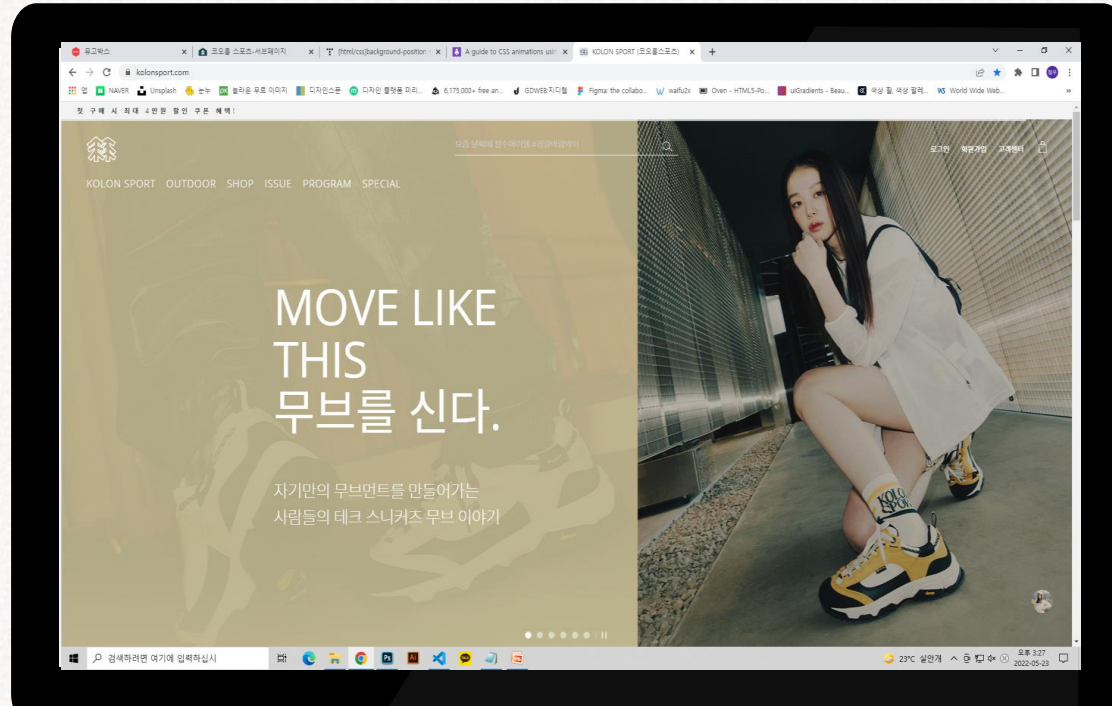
유고박스 | 코오롱 스포츠-서브페이지 | [html/css] background-position | A guide to CSS animations usi | KOLON SPORT (코오롱스포츠)

kolonsport.com

앱 NAVER Unsplash 눈누 플라운 무료 이미지 디자인스푼 디자인 플랫폼 미리... 6,175,000+ free an... GDWEB:지디웹 Figma: the collabo... waifu2x Oven - HTML5-Po... uiGradients - Beau... 색상 힐, 색상 팔레... World Wide Web...

첫 구매 시 최대 4만원 할인 쿠폰 혜택!

로그인 회원가입 고객센터

KOLON SPORT OUTDOOR SHOP ISSUE PROGRAM SPECIAL

MOVE LIKE THIS
무브를 신다.

자기만의 무브먼트를 만들어가는
사람들의 테크 스니커즈 무브 이야기

KOLON SPORT

검색하려면 여기에 입력하십시오

23°C 실안개 오후 3:27 2022-05-23